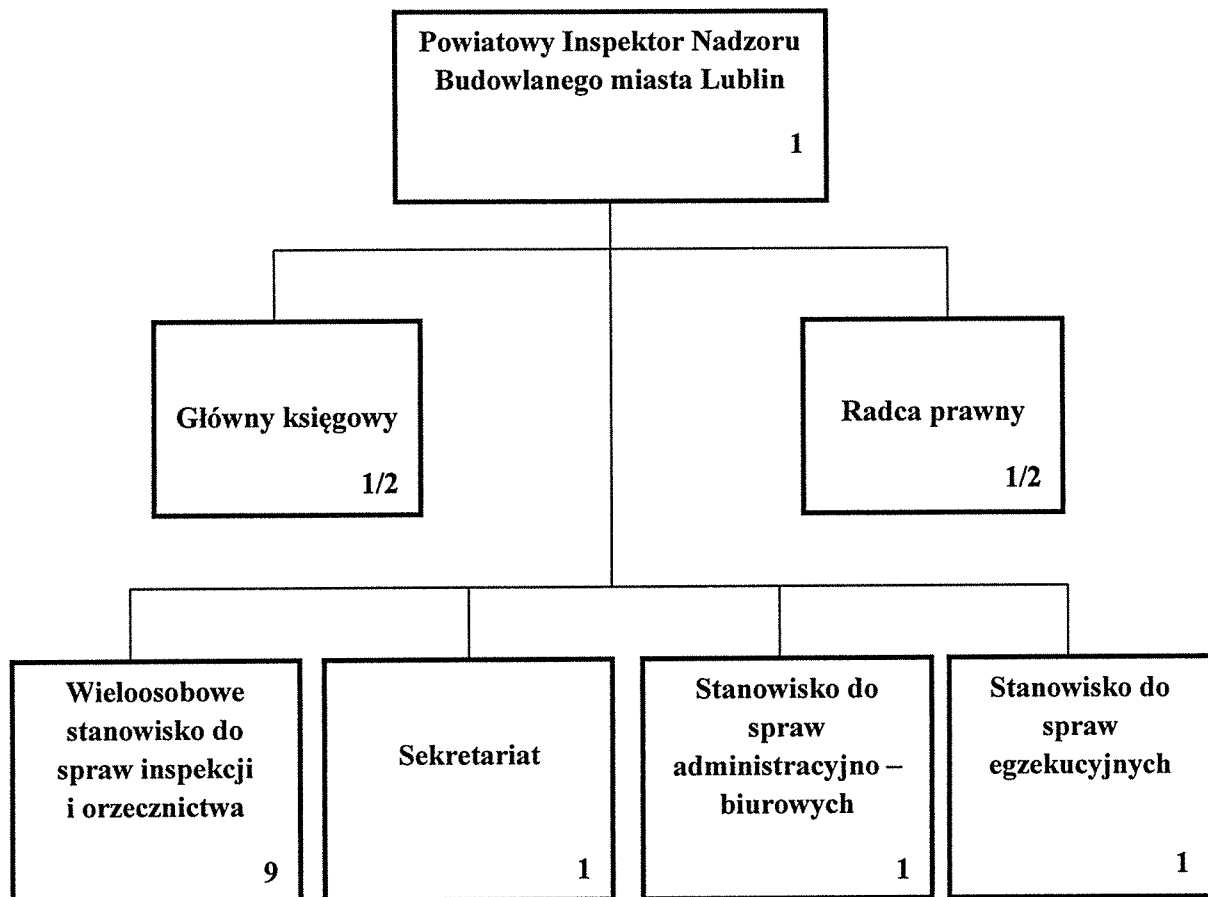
Powiatowy Inspektor Nadzoru Budowlanego miasta Lublin

1

Główny księgowy

1/2

Radca prawny

1/2

Wieloosobowe stanowisko do spraw inspekcji i orzecznictwa

9

Sekretariat

1

Stanowisko do spraw administracyjno – biurowych

1

Stanowisko do spraw egzekucyjnych

1